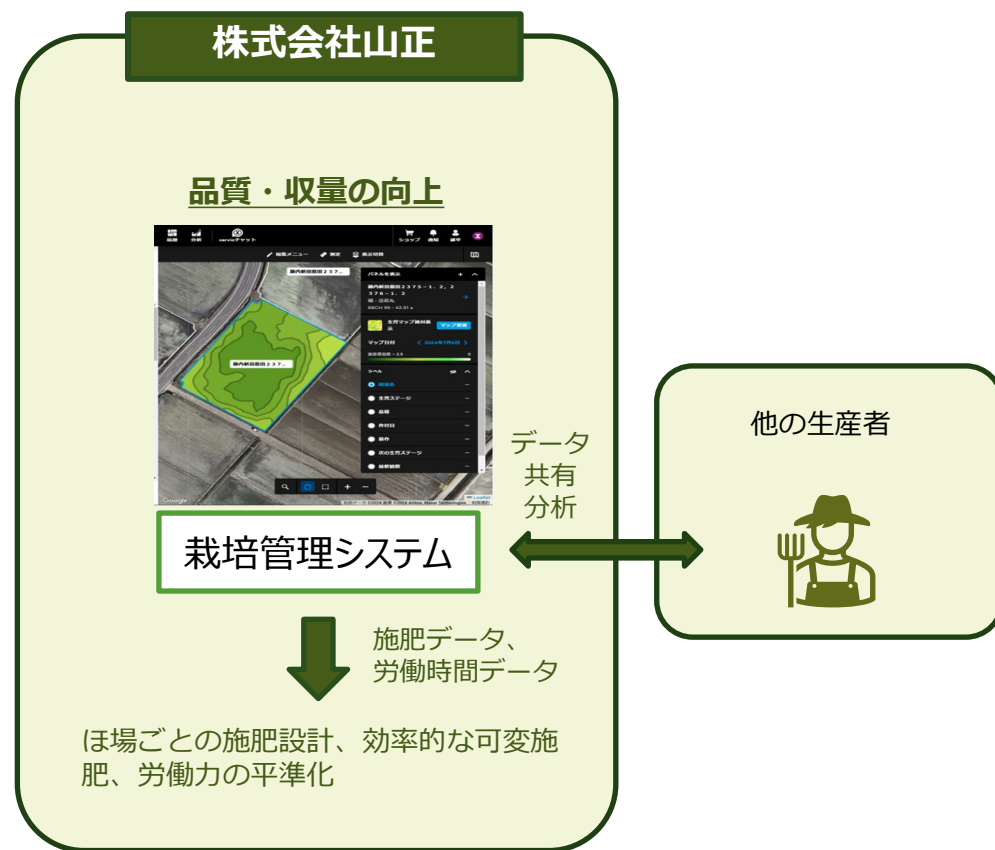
株式会社山正

品質・収量の向上

圃場 分析 xarvioチャット ショップ 通知 結果

描画メニュー 測定 表示切替

パネルを表示

圃場名

マップ日付 2024年7月2日

ラベル

圃場名
生育ステージ
品種
作付日
操作
次の生育ステージ
最終観察

Google

栽培管理システム

データ
共有
分析

他の生産者

施肥データ、
労働時間データ

ほ場ごとの施肥設計、効率的な可変施肥、労働力の平準化